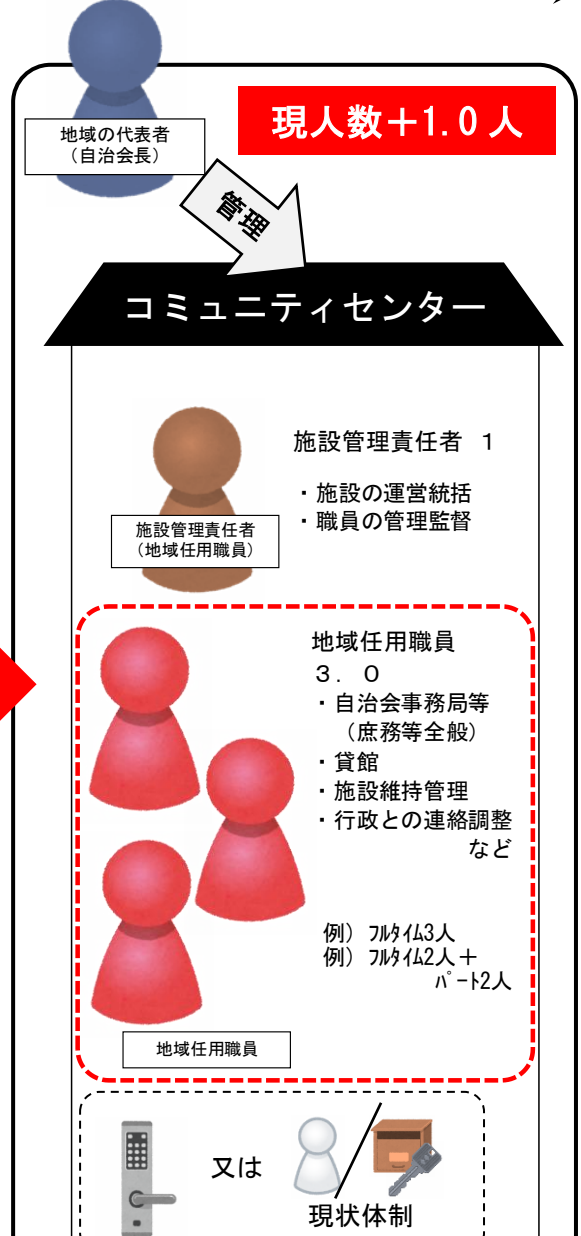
地域の代表者
（自治会長）

現人数＋1.0人

管理

コミュニティセンター

施設管理責任者　1

・施設の運営統括
・職員の管理監督

施設管理責任者
（地域任用職員）

地域任用職員
３．０
・自治会事務局等
（庶務等全般）
・貸館
・施設維持管理
・行政との連絡調整
など

例）ﾌﾙﾀｲﾑ3人
例）ﾌﾙﾀｲﾑ2人＋
ﾊﾟｰﾄ2人

地域任用職員

又は

現状体制